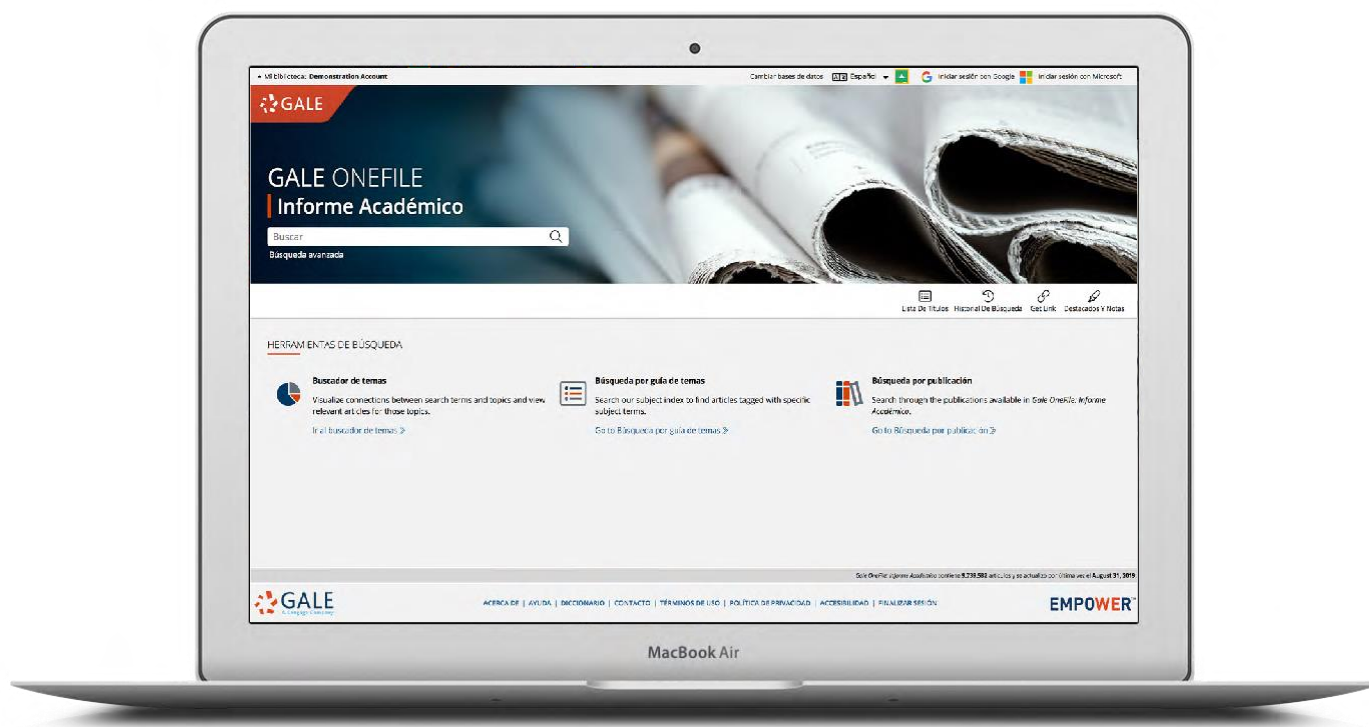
Mi Biblioteca: Demonstration Account

Cambiar bases de datos Español Iniciar sesión con Google Iniciar sesión con Microsoft

GALE

GALE ONEFILE
Informe Académico

Buscar

Búsqueda avanzada

Lista De Títulos Historial De Búsqueda Get Link Destacados Y Notas

HERRAMIENTAS DE BÚSQUEDA

Buscador de temas
Visualize connections between search terms and topics and view relevant articles for those topics.
Ir al buscador de temas

Búsqueda por guía de temas
Search our subject index to find articles tagged with specific subject terms.
Go to Búsqueda por guía de temas

Búsqueda por publicación
Search through the publications available in Gale OneFile: Informe Académico.
Go to Búsqueda por publicación

Gale OneFile: Informe Académico contiene 5,739,583 artículos y se actualizó por última vez el August 31, 2019

GALE
A Cengage Company

ACERCA DE | AYUDA | DICCIONARIO | CONTACTO | TÉRMINOS DE USO | POLÍTICA DE PRIVACIDAD | ACCESIBILIDAD | FINALIZAR SESIÓN

EMPOWER

MacBook Air